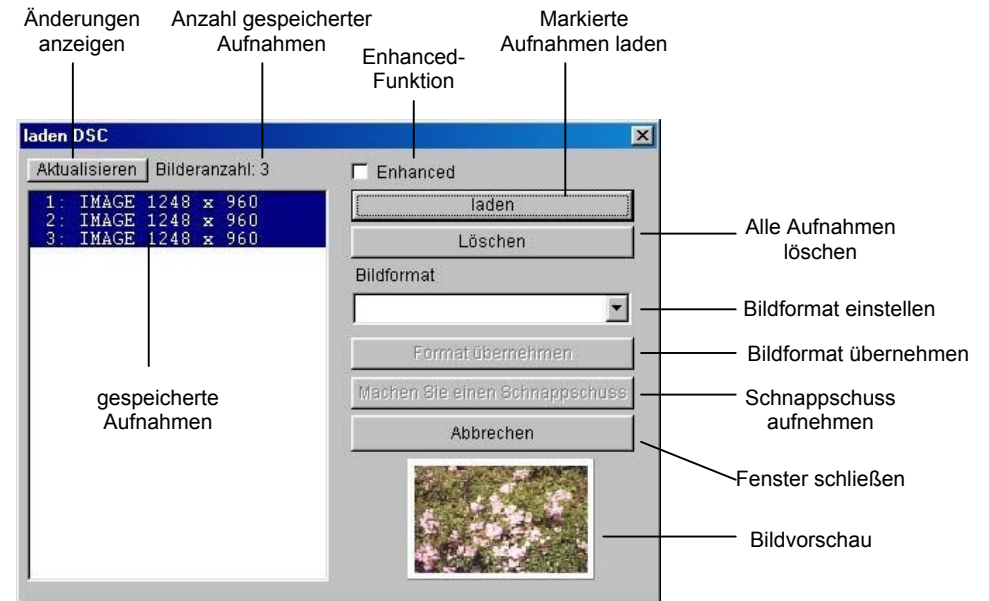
Änderungen anzeigen

Anzahl gespeicherter Aufnahmen

Enhanced-Funktion

Markierte Aufnahmen laden

laden DSC

Aktualisieren

Bilderanzahl: 3

Enhanced

1: IMAGE 1248 x 960
2: IMAGE 1248 x 960
3: IMAGE 1248 x 960

laden

Löschen

Alle Aufnahmen löschen

Bildformat

Bildformat einstellen

Format übernehmen

Bildformat übernehmen

Machen Sie einen Schnappschuss

Schnappschuss aufnehmen

gespeicherte Aufnahmen

Abbrechen

Fenster schließen

Bildvorschau